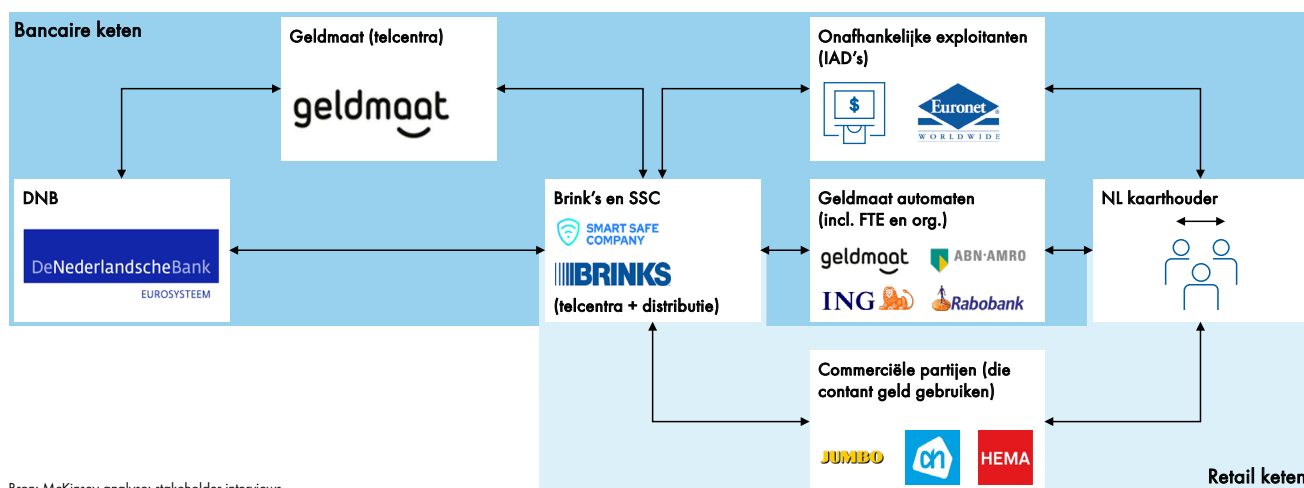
Bancaire keten

Geldmaat (telcentra)

geldmaat

Onafhankelijke exploitanten (IAD's)

$

Euronet WORLDWIDE

DNB

DeNederlandscheBank EUROSYSTEEM

Brink's en SSC

SMART SAFE COMPANY

BRINKS

(telcentra + distributie)

Geldmaat automaten (incl. FTE en org.)

geldmaat

ABN·AMRO

ING

Rabobank

NL kaarthouder

Commerciële partijen (die contant geld gebruiken)

JUMBO

ah

HEMA

Retail keten

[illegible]